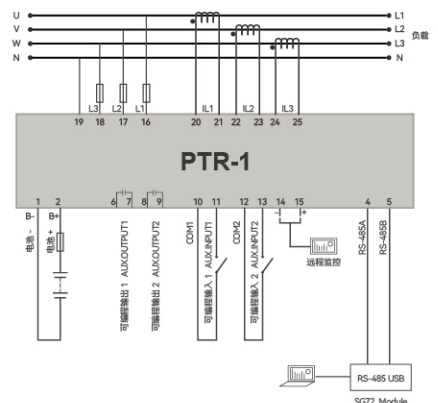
U
V
W
N
L1
L2
L3
N
负载
19 L3 18 L2 17 L1 16 IL1 20 21 IL2 22 23 IL3 24 25
PTR-1
1 2 6 7 8 9 10 11 12 13 14 15 4 5
B- B+
电池 - 电池 +
可编程输出 1 AUXOUTPUT1
可编程输出 2 AUXOUTPUT2
COM1 可编程输入 1 AUXINPUT1
COM2 可编程输入 2 AUXINPUT2
- +
远程监控
RS-485A RS-485B
RS-485 USB
SG72 Module